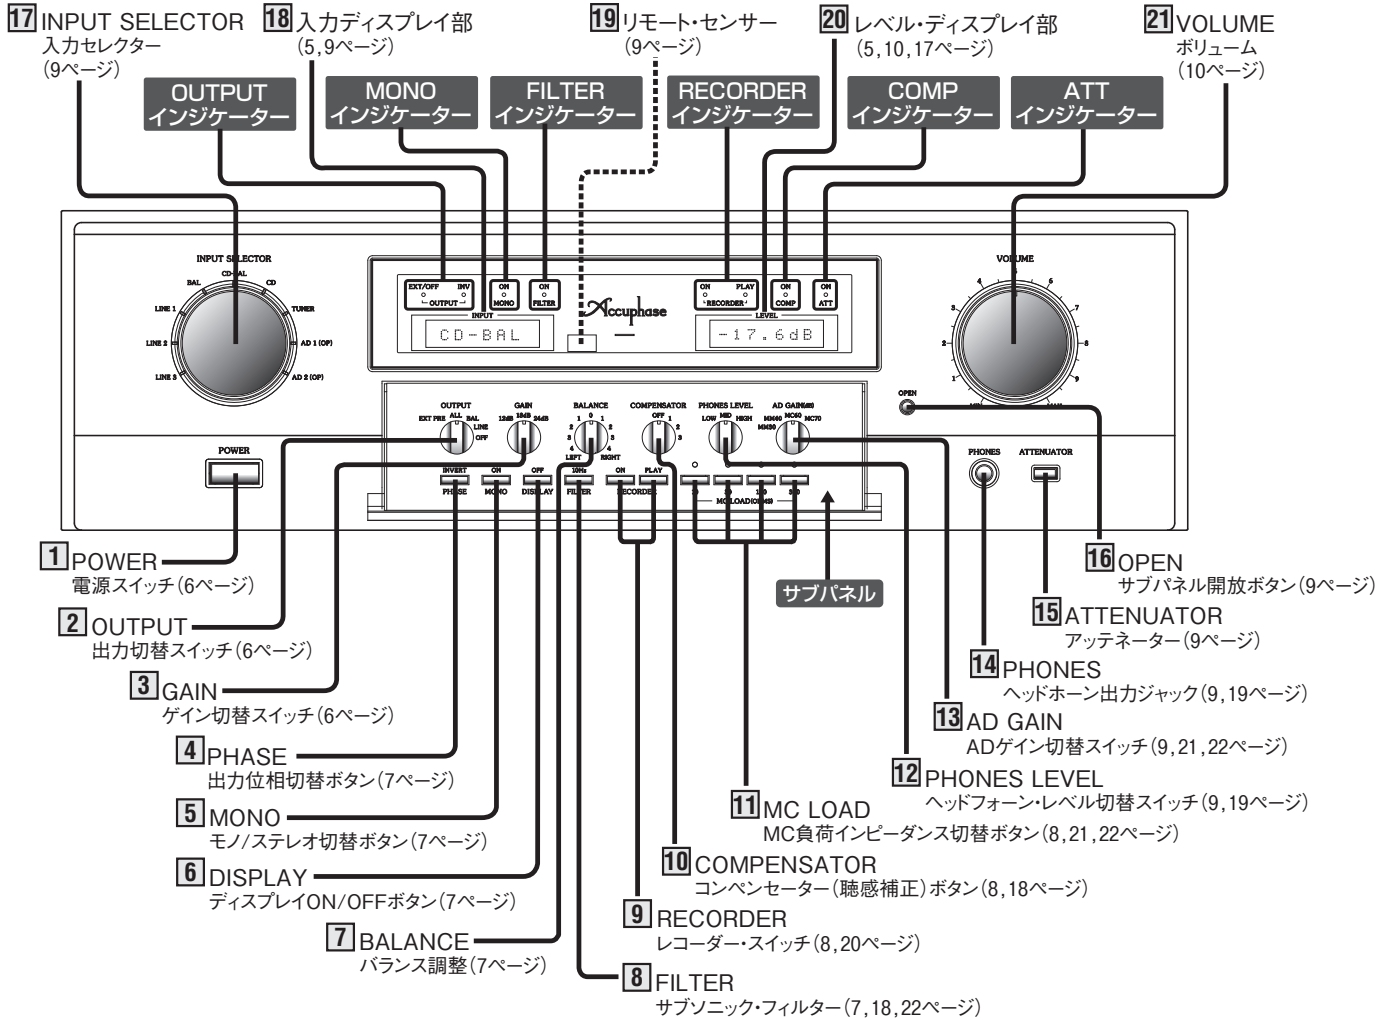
17 INPUT SELECTOR
入力セレクター
(9ページ)

18 入力ディスプレイ部
(5,9ページ)

19 リモート・センサー
(9ページ)

20 レベル・ディスプレイ部
(5,10,17ページ)

21 VOLUME
ボリューム
(10ページ)

OUTPUT
インジケーター

MONO
インジケーター

FILTER
インジケーター

RECORDER
インジケーター

COMP
インジケーター

ATT
インジケーター

INPUT SELECTOR
CD-BAL
BAL
CD
LINE 1
TUNER
LINE 2
AD 1 (OP)
LINE 3
AD 2 (OP)

EXT/OFF INV
OUTPUT
ON
MONO
ON
FILTER
INPUT
CD-BAL
Accuphase
ON PLAY
RECORDER
ON
COMP
ON
ATT
LEVEL
-17.6dB

VOLUME
1 2 3 4 5 6 7 8 9
OPEN

OUTPUT
EXT PRE ALL BAL LINE OFF
GAIN
12dB 18dB 24dB
BALANCE
2 1 0 1 2 3 3 4 4 LEFT RIGHT
COMPENSATOR
OFF 1 2 3
PHONES LEVEL
LOW MID HIGH
AD GAIN
MM60 MC60 MC70 MM30

INVERT
PHASE
ON
MONO
OFF
DISPLAY
10Hz
FILTER
ON PLAY
RECORDER
MC LOAD

POWER
PHONES
ATTENUATOR

1 POWER
電源スイッチ(6ページ)

2 OUTPUT
出力切替スイッチ(6ページ)

3 GAIN
ゲイン切替スイッチ(6ページ)

4 PHASE
出力位相切替ボタン(7ページ)

5 MONO
モノ/ステレオ切替ボタン(7ページ)

6 DISPLAY
ディスプレイON/OFFボタン(7ページ)

7 BALANCE
バランス調整(7ページ)

8 FILTER
サブソニック・フィルター(7,18,22ページ)

9 RECORDER
レコーダー・スイッチ(8,20ページ)

10 COMPENSATOR
コンペンセーター(聴感補正)ボタン(8,18ページ)

11 MC LOAD
MC負荷インピーダンス切替ボタン(8,21,22ページ)

12 PHONES LEVEL
ヘッドフォーン・レベル切替スイッチ(9,19ページ)

13 AD GAIN
ADゲイン切替スイッチ(9,21,22ページ)

14 PHONES
ヘッドホーン出力ジャック(9,19ページ)

15 ATTENUATOR
アッテネーター(9ページ)

16 OPEN
サブパネル開放ボタン(9ページ)

サブパネル